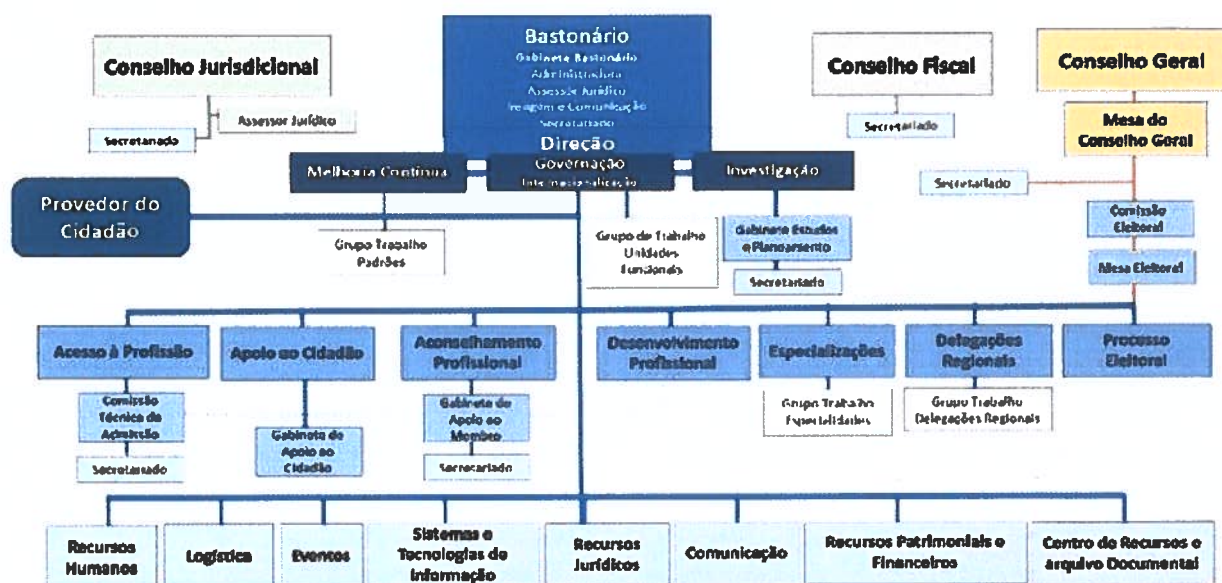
Conselho Jurisdicional

Assessor Jurídico

Secretariado

Bastonário
Gabinete Bastonário
Administradora
Assessor Jurídico
Imagem e Comunicação
Secretariado

Direção

Conselho Fiscal

Secretariado

Conselho Geral

Mesa do Conselho Geral

Secretariado

Melhoria Contínua

Governação
Internacionalização

Investigação

Provedor do Cidadão

Grupo Trabalho Padrões

Grupo de Trabalho Unidades Funcionais

Gabinete Estudos e Planeamento

Secretariado

Comissão Eleitoral

Mesa Eleitoral

Acesso à Profissão

Comissão Técnica de Admissão

Secretariado

Apoio ao Cidadão

Gabinete de Apoio ao Cidadão

Aconselhamento Profissional

Gabinete de Apoio ao Membro

Secretariado

Desenvolvimento Profissional

Especializações

Grupo Trabalho Especialidades

Delegações Regionais

Grupo Trabalho Delegações Regionais

Processo Eleitoral

Recursos Humanos

Logística

Eventos

Sistemas e Tecnologias de Informação

Recursos Jurídicos

Comunicação

Recursos Patrimoniais e Financeiros

Centro de Recursos e arquivo Documental